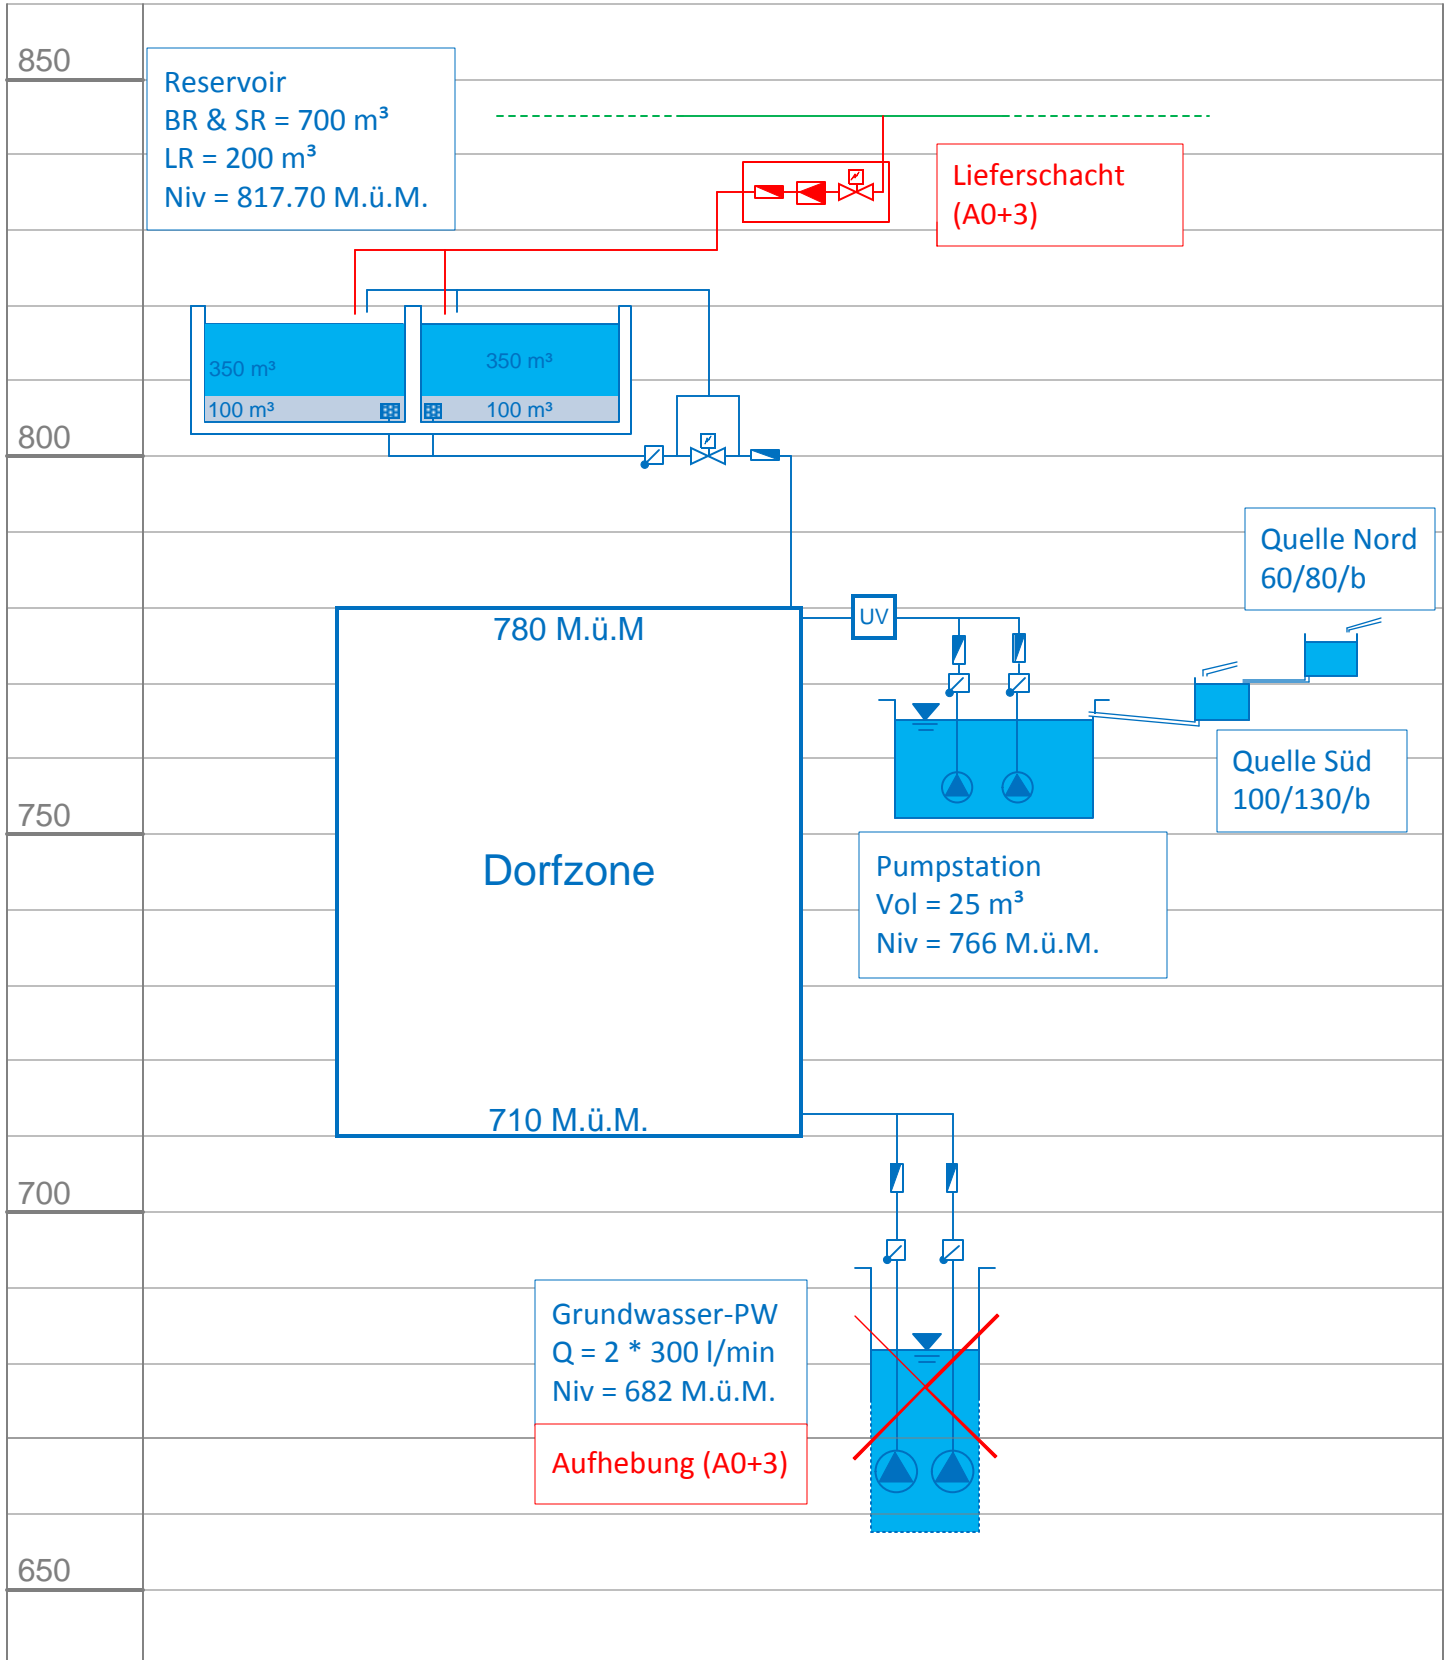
850

Reservoir
BR & SR = 700 m³
LR = 200 m³
Niv = 817.70 M.ü.M.

Lieferschacht
(A0+3)

350 m³
100 m³
350 m³
100 m³

800

Quelle Nord
60/80/b

UV

780 M.ü.M

Quelle Süd
100/130/b

750

Dorfzone

Pumpstation
Vol = 25 m³
Niv = 766 M.ü.M.

710 M.ü.M.

700

Grundwasser-PW
Q = 2 * 300 l/min
Niv = 682 M.ü.M.

Aufhebung (A0+3)

650